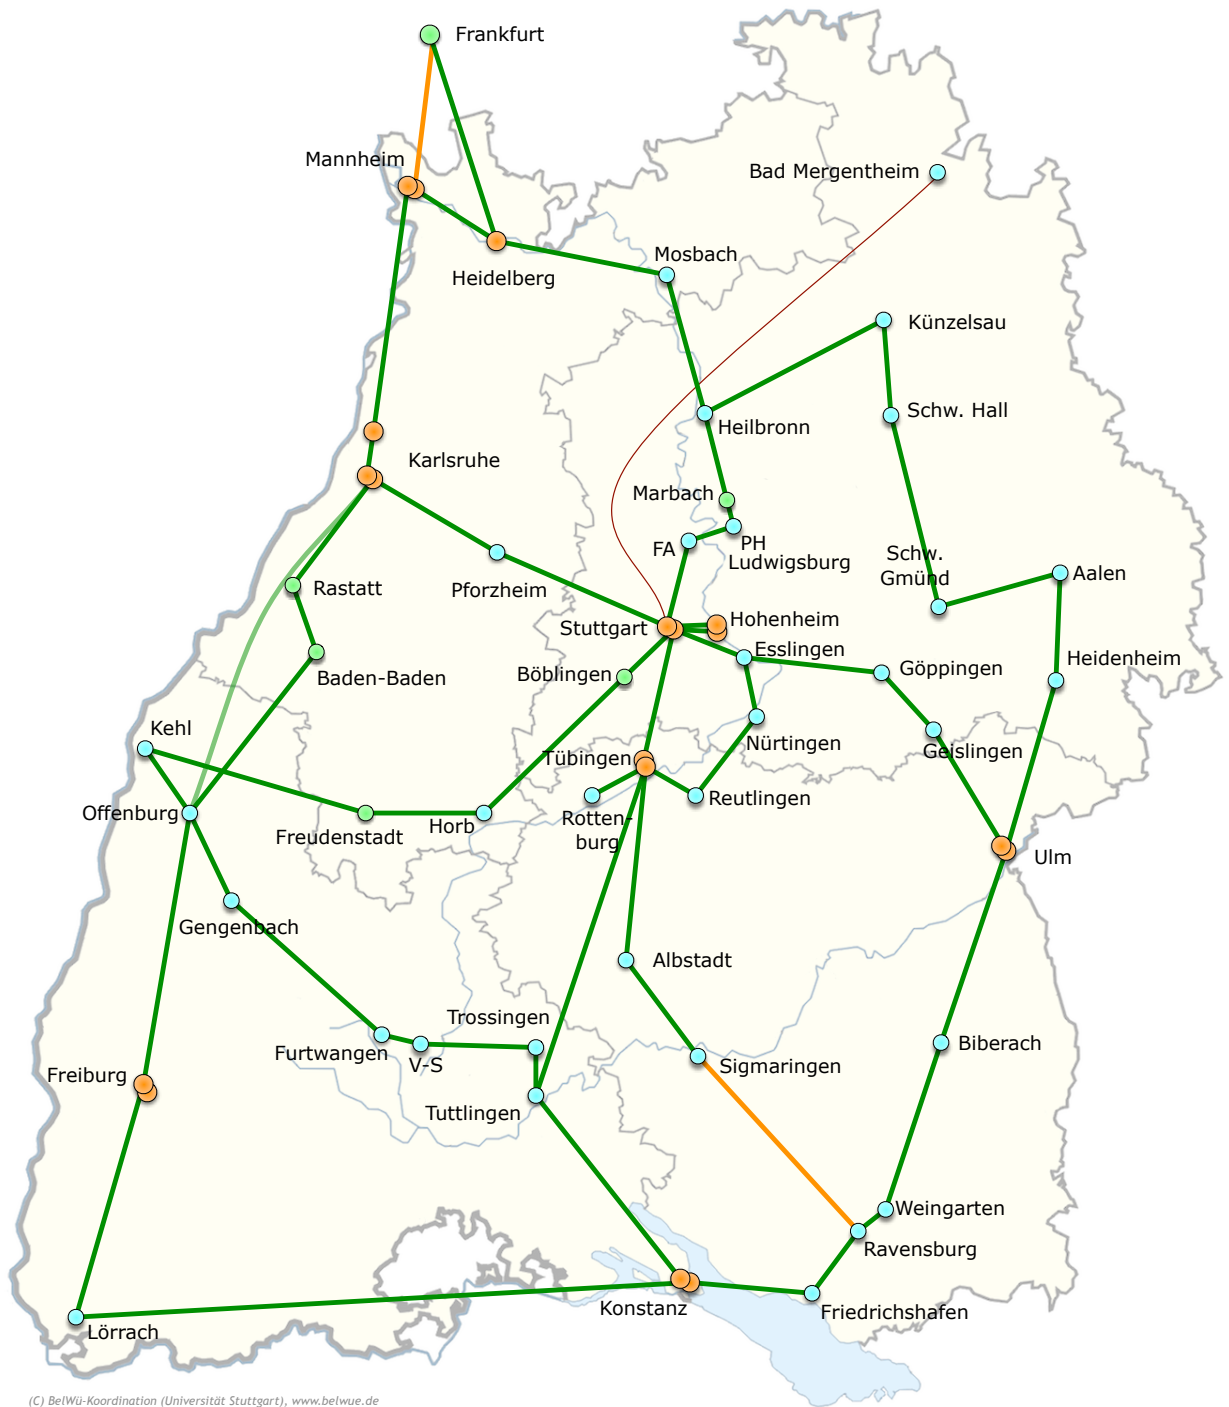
Frankfurt
Mannheim
Bad Mergentheim
Heidelberg
Mosbach
Künzelsau
Schw. Hall
Heilbronn
Karlsruhe
Marbach
FA
PH Ludwigsburg
Schw. Gmünd
Aalen
Rastatt
Pforzheim
Stuttgart
Hohenheim
Esslingen
Göppingen
Heidenheim
Baden-Baden
Böblingen
Kehl
Nürtingen
Geislingen
Tübingen
Offenburg
Freudenstadt
Horb
Rottenburg
Reutlingen
Ulm
Gengenbach
Albstadt
Trossingen
Furtwangen
V-S
Sigmaringen
Biberach
Freiburg
Tuttlingen
Weingarten
Ravensburg
Konstanz
Friedrichshafen
Lörrach
(C) BelWü-Koordination (Universität Stuttgart), www.belwue.de